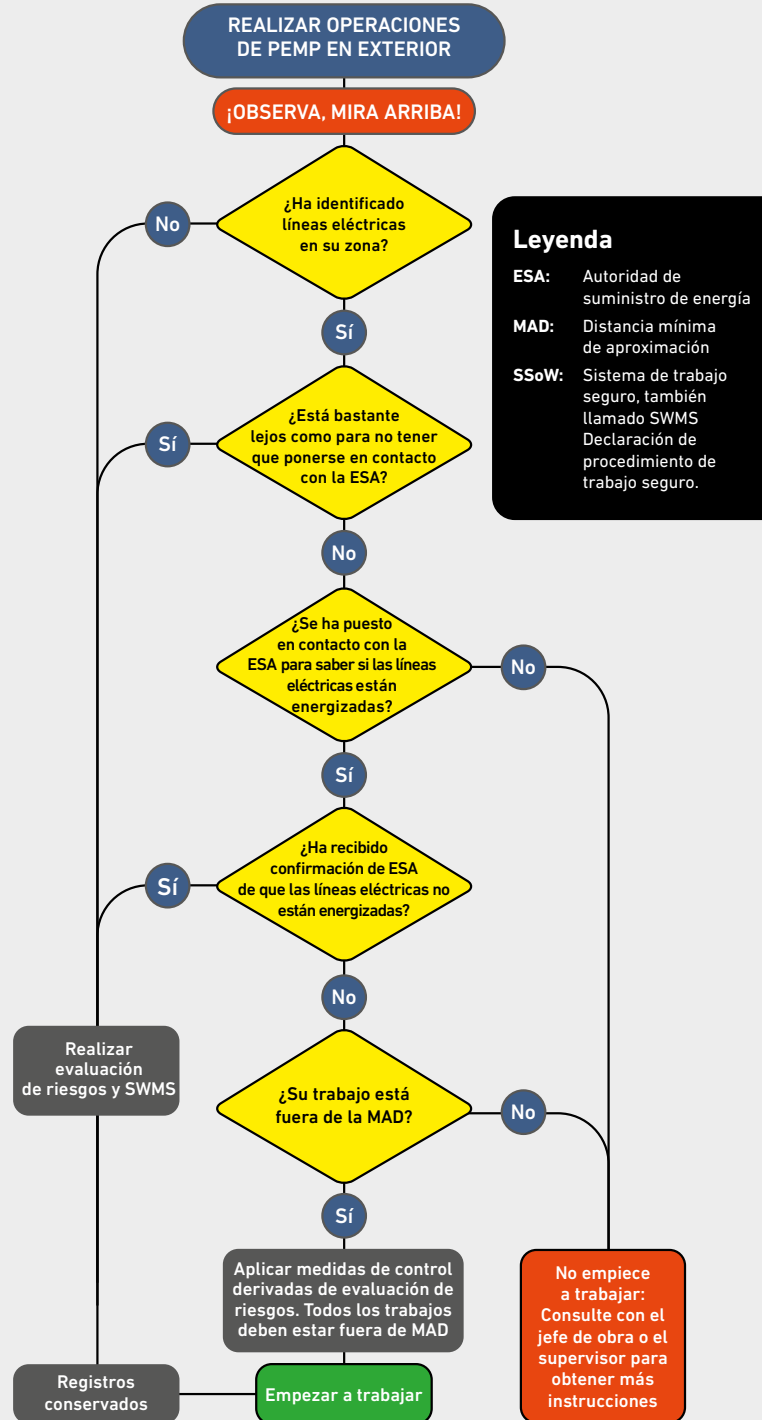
REALIZAR OPERACIONES DE PEMP EN EXTERIOR

¡OBSERVA, MIRA ARRIBA!

¿Ha identificado líneas eléctricas en su zona?

No

Sí

¿Está bastante lejos como para no tener que ponerse en contacto con la ESA?

Sí

No

¿Se ha puesto en contacto con la ESA para saber si las líneas eléctricas están energizadas?

No

Sí

¿Ha recibido confirmación de ESA de que las líneas eléctricas no están energizadas?

Sí

No

Realizar evaluación de riesgos y SWMS

¿Su trabajo está fuera de la MAD?

No

Sí

Aplicar medidas de control derivadas de evaluación de riesgos. Todos los trabajos deben estar fuera de MAD

No empiece a trabajar: Consulte con el jefe de obra o el supervisor para obtener más instrucciones

Registros conservados

Empezar a trabajar

Leyenda

ESA: Autoridad de suministro de energía

MAD: Distancia mínima de aproximación

SSoW: Sistema de trabajo seguro, también llamado SWMS Declaración de procedimiento de trabajo seguro.